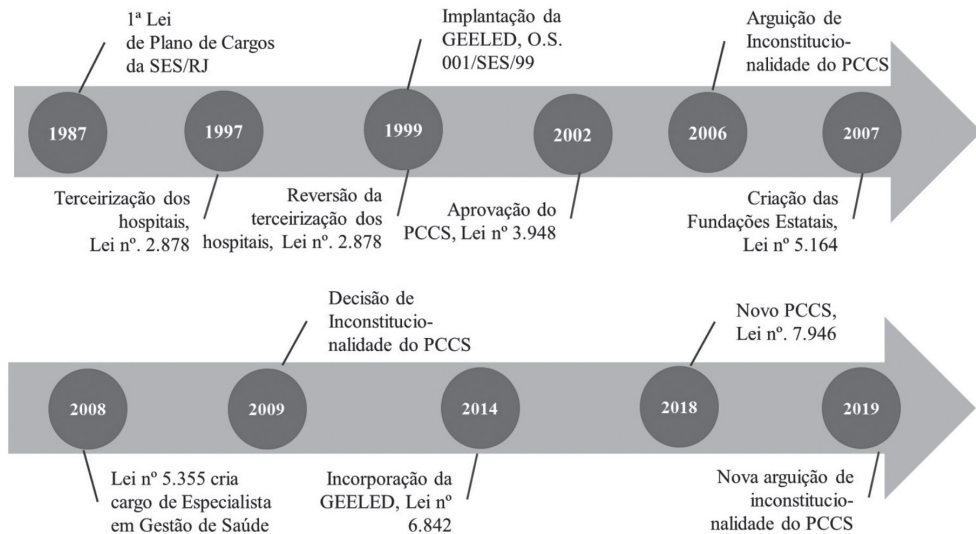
1ª Lei de Plano de Cargos da SES/RJ

Implantação da GEELED, O.S. 001/SES/99

Arguição de Inconstitucionalidade do PCCS

1987

1997

1999

2002

2006

2007

Terceirização dos hospitais, Lei nº. 2.878

Reversão da terceirização dos hospitais, Lei nº. 2.878

Aprovação do PCCS, Lei nº 3.948

Criação das Fundações Estatais, Lei nº 5.164

Decisão de Inconstitucionalidade do PCCS

Novo PCCS, Lei nº. 7.946

2008

2009

2014

2018

2019

Lei nº 5.355 cria cargo de Especialista em Gestão de Saúde

Incorporação da GEELED, Lei nº 6.842

Nova arguição de inconstitucionalidade do PCCS